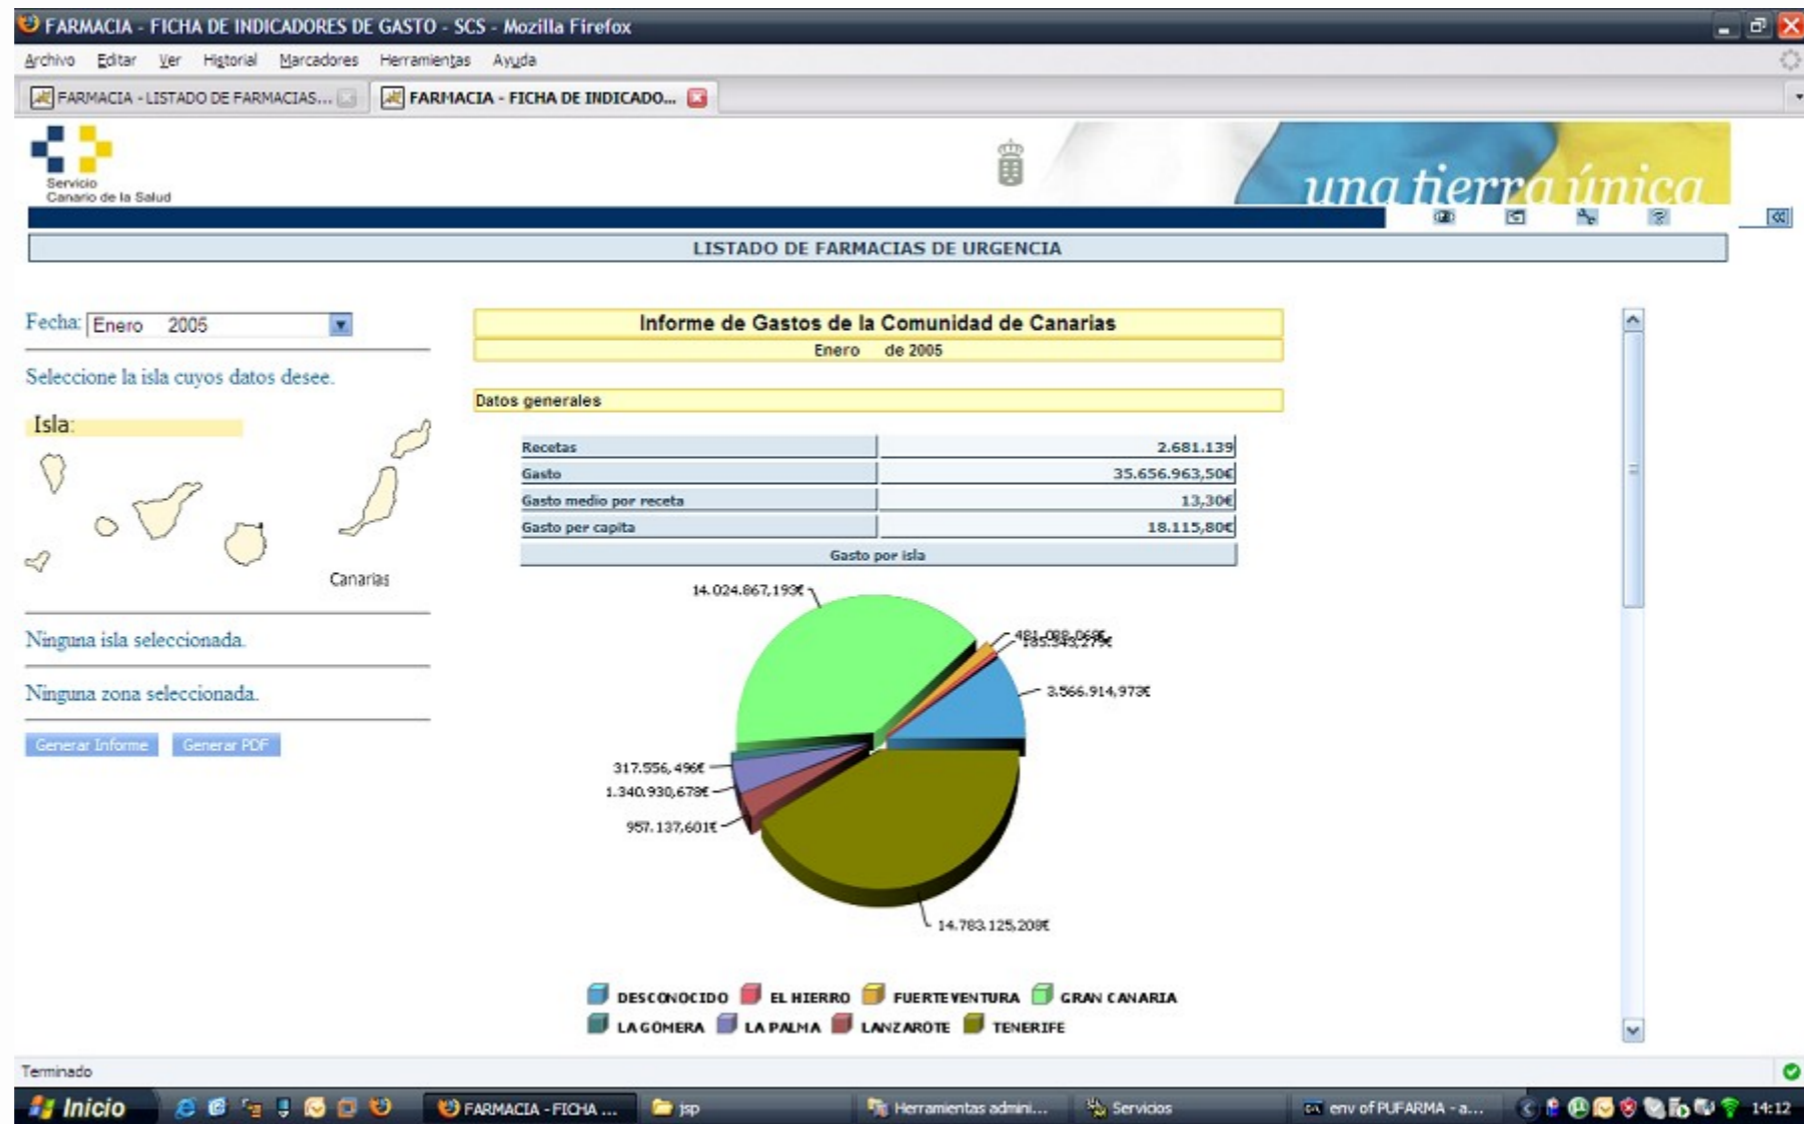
FARMACIA - FICHA DE INDICADORES DE GASTO - SCS - Mozilla Firefox

Archivo Editar Ver Historial Marcadores Herramientas Ayuda

FARMACIA - LISTADO DE FARMACIAS... FARMACIA - FICHA DE INDICADO...

Servicio Canario de la Salud

una tierra única

LISTADO DE FARMACIAS DE URGENCIA

Fecha: Enero 2005

Seleccione la isla cuyos datos desee.

Isla:

Canarias

Ninguna isla seleccionada.

Ninguna zona seleccionada.

Generar Informe Generar PDF

Informe de Gastos de la Comunidad de Canarias

Enero de 2005

Datos generales

| Recetas | 2.681.139 |
|---|---|
| Gasto | 35.656.963,50€ |
| Gasto medio por receta | 13,30€ |
| Gasto per capita | 18.115,80€ |

Gasto por isla

14.024.867,193€

481.088,068€

185.343,279€

3.566.914,973€

317.556,496€

1.340.930,678€

957.137,601€

14.783.125,208€

DESCONOCIDO EL HIERRO FUERTEVENTURA GRAN CANARIA LA GOMERA LA PALMA LANZAROTE TENERIFE

Terminado

Inicio FARMACIA - FICHA ... jsp Herramientas admini... Servicios env of PUFARMA - a... 14:12